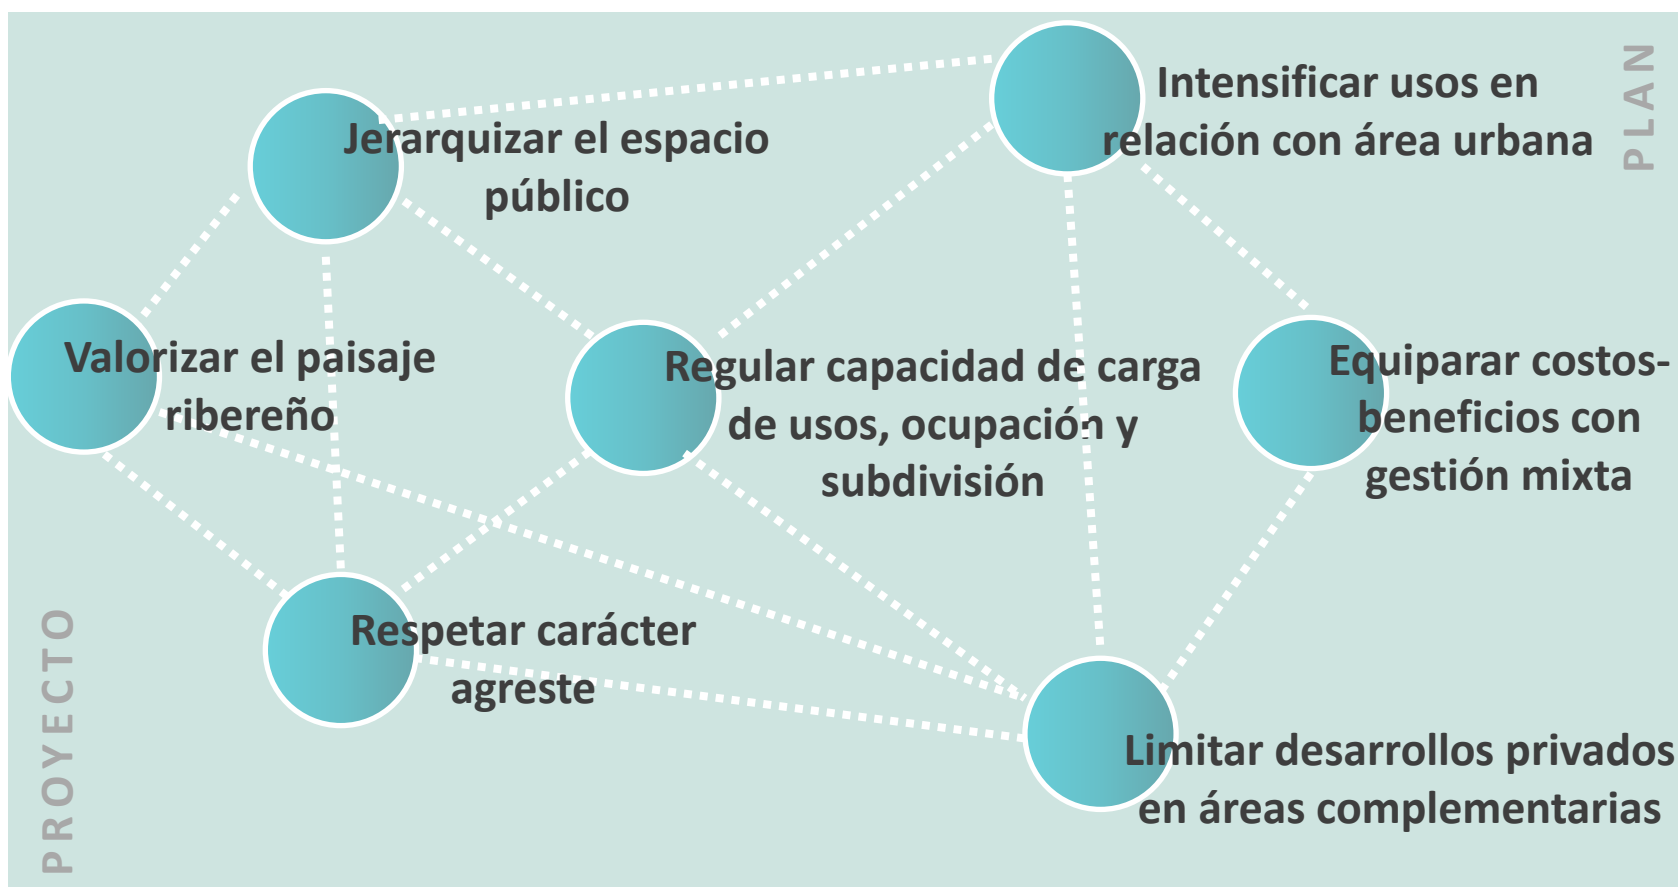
Jerarquizar el espacio público

Intensificar usos en relación con área urbana

PLAN

Valorizar el paisaje ribereño

Regular capacidad de carga de usos, ocupación y subdivisión

Equiparar costos-beneficios con gestión mixta

Respetar carácter agreste

Limitar desarrollos privados en áreas complementarias

PROYECTO